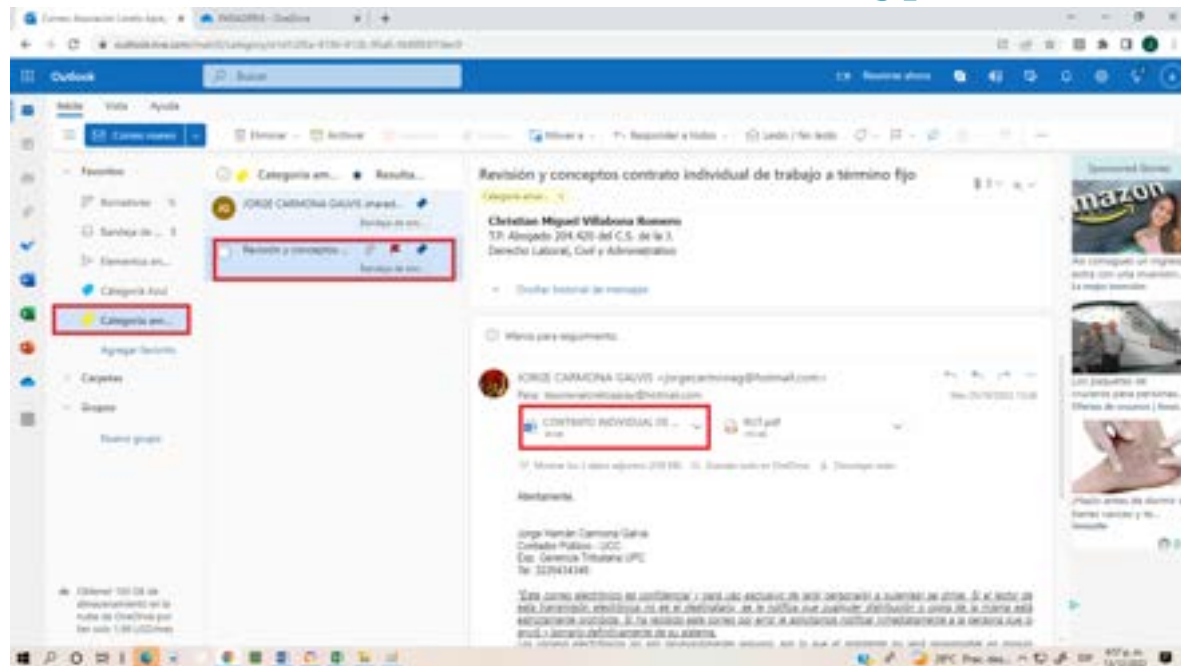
Outlook

Buscar

Reunirse ahora

Inicio Vista Ayuda

Correo nuevo

Eliminar Archivar Mover a Responder a todos Leído / No leído

Favoritos

Borradores 5

Bandeja de ... 3

Elementos en...

Categoría Azul

Categoría am...

Agregar favorito

Carpetas

Grupos

Nuevo grupo

Categoría am... Resulta...

JORGE CARMONA GALVIS shared...

Bandeja de ent...

Revisión y conceptos ...

Bandeja de ent...

Revisión y conceptos contrato individual de trabajo a término fijo

Categoría amar...

Christian Miguel Villabona Romero
T.P. Abogado 204.420 del C.S. de la J.
Derecho Laboral, Civil y Administrativo

Ocultar historial de mensajes

Marca para seguimiento.

JORGE CARMONA GALVIS <jorgecarmonag@hotmail.com>

Para: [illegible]@hotmail.com

CONTRATO INDIVIDUAL DE ...

RUT.pdf

Atentamente,

Jorge Hernán Carmona Galvis
Contador Público - UCC
Esp. Gerencia Tributaria UPC
Tel: 3229434345

Sponsored Stories

amazon

Obtener 100 GB de almacenamiento en la nube de OneDrive por

Los paquetes de